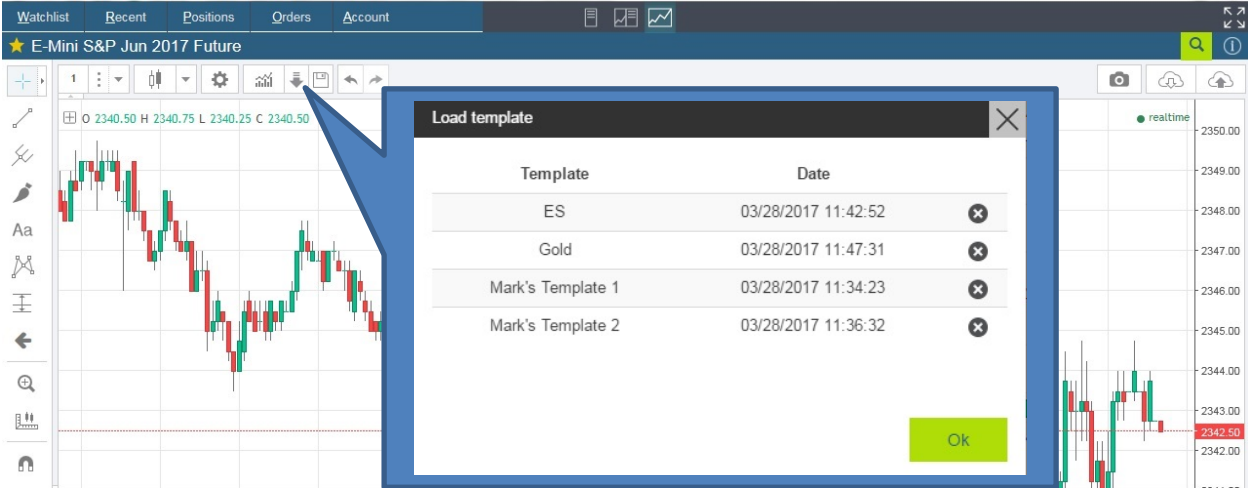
Watchlist Recent Positions Orders Account

E-Mini S&P Jun 2017 Future

1

O 2340.50 H 2340.75 L 2340.25 C 2340.50

Aa

Load template

| Template | Date |
|---|---|
| ES | 03/28/2017 11:42:52 |
| Gold | 03/28/2017 11:47:31 |
| Mark's Template 1 | 03/28/2017 11:34:23 |
| Mark's Template 2 | 03/28/2017 11:36:32 |

Ok

realtime

2350.00
2349.00
2348.00
2347.00
2346.00
2345.00
2344.00
2343.00
2342.50
2342.00